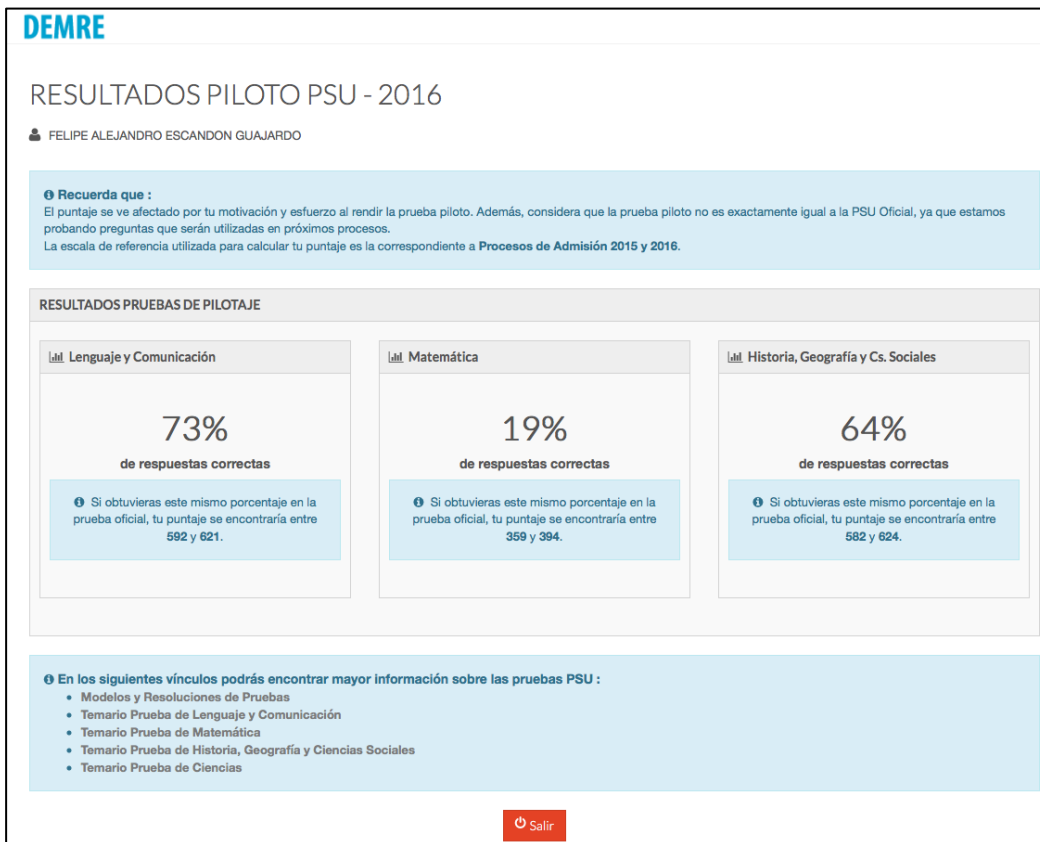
DEMRE

RESULTADOS PILOTO PSU - 2016

FELIPE ALEJANDRO ESCANDON GUAJARDO

Recuerda que :
El puntaje se ve afectado por tu motivación y esfuerzo al rendir la prueba piloto. Además, considera que la prueba piloto no es exactamente igual a la PSU Oficial, ya que estamos probando preguntas que serán utilizadas en próximos procesos.
La escala de referencia utilizada para calcular tu puntaje es la correspondiente a Procesos de Admisión 2015 y 2016.

RESULTADOS PRUEBAS DE PILOTAJE

Lenguaje y Comunicación

73%
de respuestas correctas

Si obtuvieras este mismo porcentaje en la prueba oficial, tu puntaje se encontraría entre 592 y 621.

Matemática

19%
de respuestas correctas

Si obtuvieras este mismo porcentaje en la prueba oficial, tu puntaje se encontraría entre 359 y 394.

Historia, Geografía y Cs. Sociales

64%
de respuestas correctas

Si obtuvieras este mismo porcentaje en la prueba oficial, tu puntaje se encontraría entre 582 y 624.

En los siguientes vínculos podrás encontrar mayor información sobre las pruebas PSU :
• Modelos y Resoluciones de Pruebas
• Temario Prueba de Lenguaje y Comunicación
• Temario Prueba de Matemática
• Temario Prueba de Historia, Geografía y Ciencias Sociales
• Temario Prueba de Ciencias

Salir